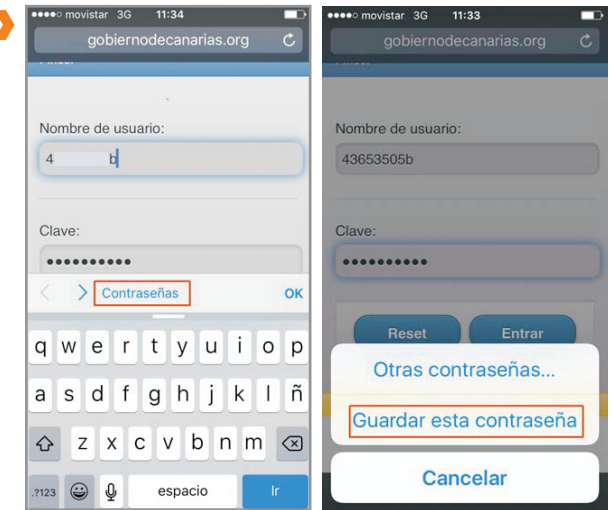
●●●●○ movistar 3G 11:34
gobiernodecanarias.org

Nombre de usuario:
4 b

Clave:
••••••••••

Contraseñas
OK

q w e r t y u i o p
a s d f g h j k l ñ
z x c v b n m
.?123 espacio Ir

●●●●○ movistar 3G 11:33
gobiernodecanarias.org

Nombre de usuario:
43653505b

Clave:
••••••••••

Reset
Entrar

Otras contraseñas...
Guardar esta contraseña
Cancelar